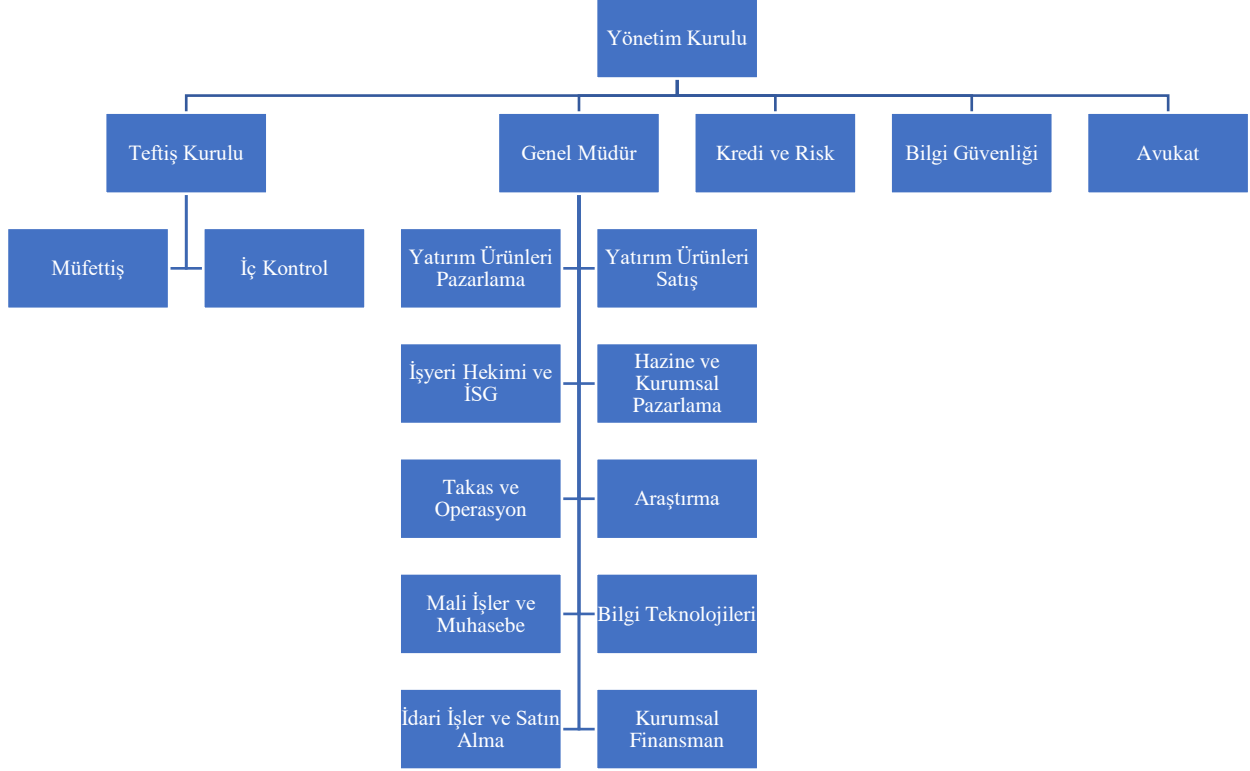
Yönetim Kurulu

Teftiş Kurulu

Genel Müdür

Kredi ve Risk

Bilgi Güvenliği

Avukat

Müfettiş

İç Kontrol

Yatırım Ürünleri Pazarlama

Yatırım Ürünleri Satış

İşyeri Hekimi ve İSG

Hazine ve Kurumsal Pazarlama

Takas ve Operasyon

Araştırma

Mali İşler ve Muhasebe

Bilgi Teknolojileri

İdari İşler ve Satın Alma

Kurumsal Finansman